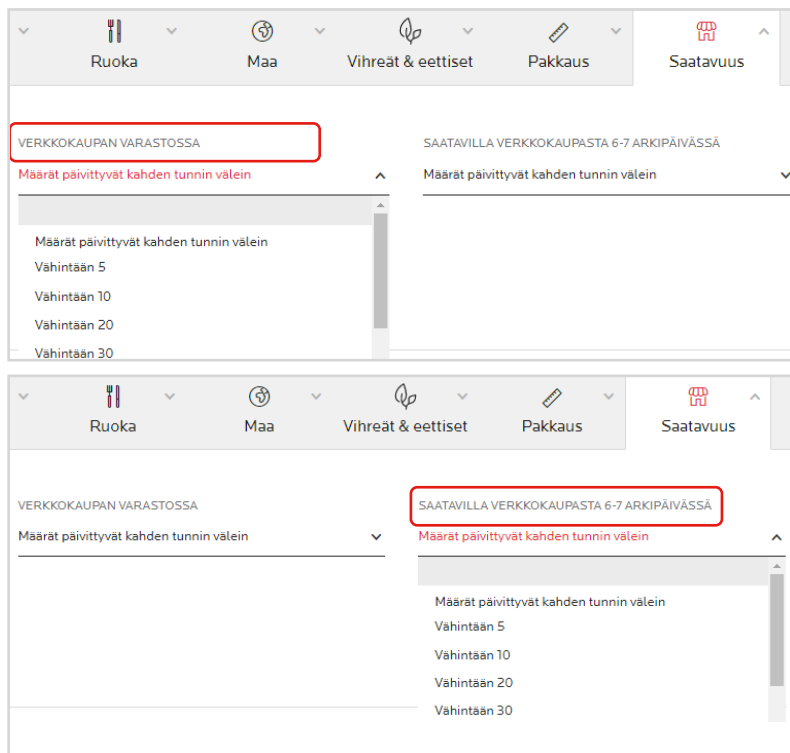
Ruoka Maa Vihreät & eettiset Pakkaus Saatavuus

VERKKOKAUPAN VARASTOSSA
Määrät päivittyvät kahden tunnin välein

Määrät päivittyvät kahden tunnin välein
Vähintään 5
Vähintään 10
Vähintään 20
Vähintään 30

SAATAVILLA VERKKOKAUPASTA 6-7 ARKIPÄIVÄSSÄ
Määrät päivittyvät kahden tunnin välein

Ruoka Maa Vihreät & eettiset Pakkaus Saatavuus

VERKKOKAUPAN VARASTOSSA
Määrät päivittyvät kahden tunnin välein

SAATAVILLA VERKKOKAUPASTA 6-7 ARKIPÄIVÄSSÄ
Määrät päivittyvät kahden tunnin välein

Määrät päivittyvät kahden tunnin välein
Vähintään 5
Vähintään 10
Vähintään 20
Vähintään 30